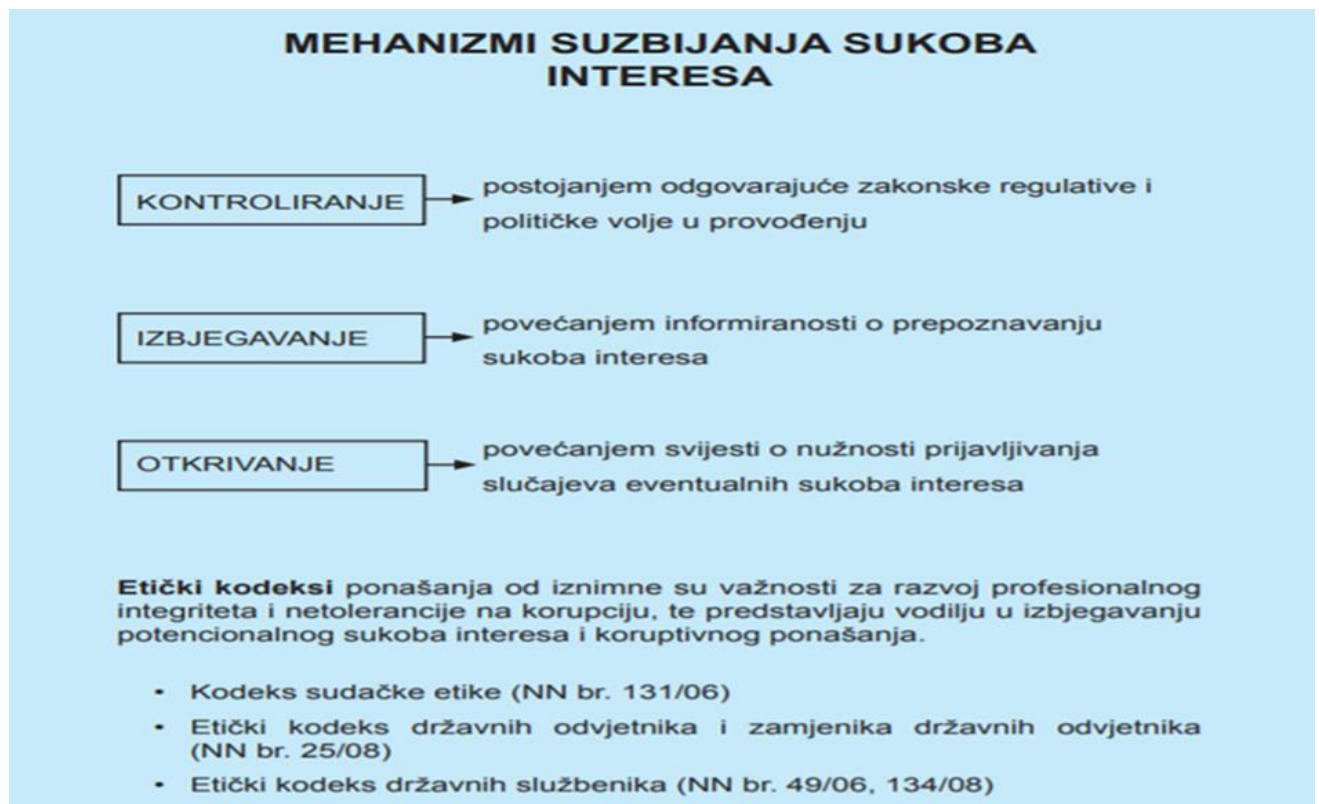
MEHANIZMI SUZBIJANJA SUKOBA INTERESA

KONTROLIRANJE

postojanjem odgovarajuće zakonske regulative i političke volje u provođenju

IZBJEGAVANJE

povećanjem informiranosti o prepoznavanju sukoba interesa

OTKRIVANJE

povećanjem svijesti o nužnosti prijavljivanja slučajeva eventualnih sukoba interesa

Etički kodeksi ponašanja od iznimne su važnosti za razvoj profesionalnog integriteta i netolerancije na korupciju, te predstavljaju vodilju u izbjegavanju potencionalnog sukoba interesa i koruptivnog ponašanja.

- Kodeks sudačke etike (NN br. 131/06)
- Etički kodeks državnih odvjetnika i zamjenika državnih odvjetnika (NN br. 25/08)
- Etički kodeks državnih službenika (NN br. 49/06, 134/08)